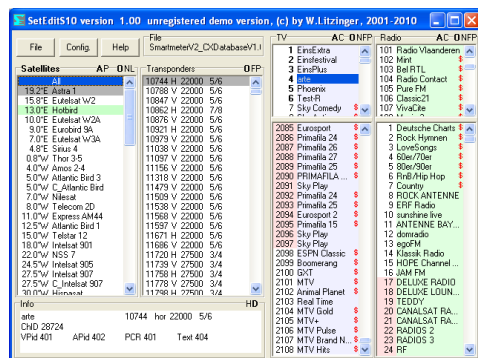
SetEditS10 version 1.00 unregistered demo version, (c) by W.Litzinger, 2001-2010

File | Config. | Help

File
SmartmeterV2_CXDatabaseV1.t

Satellites AP ONL
All
19.2°E Astra 1
15.8°E Eutelsat W2
13.0°E Hotbird
10.0°E Eutelsat W2A
9.0°E Eurobird 9A
7.0°E Eutelsat W3A
4.8°E Sirius 4
0.8°W Thor 3-5
4.0°W Amos 2-4
5.0°W Atlantic Bird 3
5.0°W C_Atlantic Bird
7.0°W Nilesat
8.0°W Telecom 2D
11.0°W Express AM44
12.5°W Atlantic Bird 1
15.0°W Telstar 12
18.0°W Intelsat 901
22.0°W NSS 7
24.5°W Intelsat 905
27.5°W Intelsat 907
27.5°W C_Intelsat 907
30.0°W Hispasat

Transponders OFP
10744 H 22000 5/6
10788 V 22000 5/6
10847 V 22000 5/6
10862 H 22000 7/8
10876 V 22000 5/6
10921 H 22000 5/6
10979 V 27500 3/4
11038 V 22000 5/6
11097 V 22000 5/6
11156 V 22000 5/6
11318 V 22000 5/6
11479 V 22000 5/6
11509 V 22000 5/6
11538 V 22000 5/6
11568 V 22000 5/6
11597 V 22000 5/6
11636 V 22000 5/6
11686 V 22000 5/6
11727 H 27500 3/4
11746 H 27500 3/4
11758 H 27500 3/4
11778 V 27500 3/4

TV AC ONFP
1 EinsExtra
2 Einsfestival
3 EinsPlus
4 arte
5 Phoenix
6 Test-R
7 Sky Comedy

2085 Eurosport
2086 Primafila 24
2087 Primafila 26
2088 Primafila 27
2089 Primafila 25
2090 PRIMAFILA ...
2091 Sky Play
2092 Primafila 24
2093 Primafila 25
2094 Eurosport 2
2095 Primafila 15
2096 Sky Play
2097 Sky Play
2098 ESPN Classic
2099 Boomerang
2100 GXT
2101 MTV
2102 Animal Planet
2103 Real Time
2104 MTV Gold
2105 MTV+
2106 MTV Pulse
2107 MTV Brand N...
2108 MTV Hits

Radio AC ONFP
101 Radio Vlaanderen
102 Mint
103 Bel RTL
104 Radio Contact
105 Pure FM
106 Classic21
107 VivaCite

1 Deutsche Charts
2 Rock Hymnen
3 LoveSongs
4 60er/70er
5 80er/90er
6 RnB/Hip Hop
7 Country
8 ROCK ANTENNE
9 ERF Radio
10 sunshine live
11 ANTENNE BAY...
12 domradio
13 egoFM
14 Klassik Radio
15 HOPE Channel ...
16 JAM FM
17 DELUXE RADIO
18 DELUXE LOUN...
19 TEDDY
20 CANALSAT RA...
21 CANALSAT RA...
22 RADIOS 2
23 RADIOS 3
24 RF

Info HD
arte 10744 hor 22000 5/6
ChID 28724
VPid 401 APid 402 PCR 401 Text 404